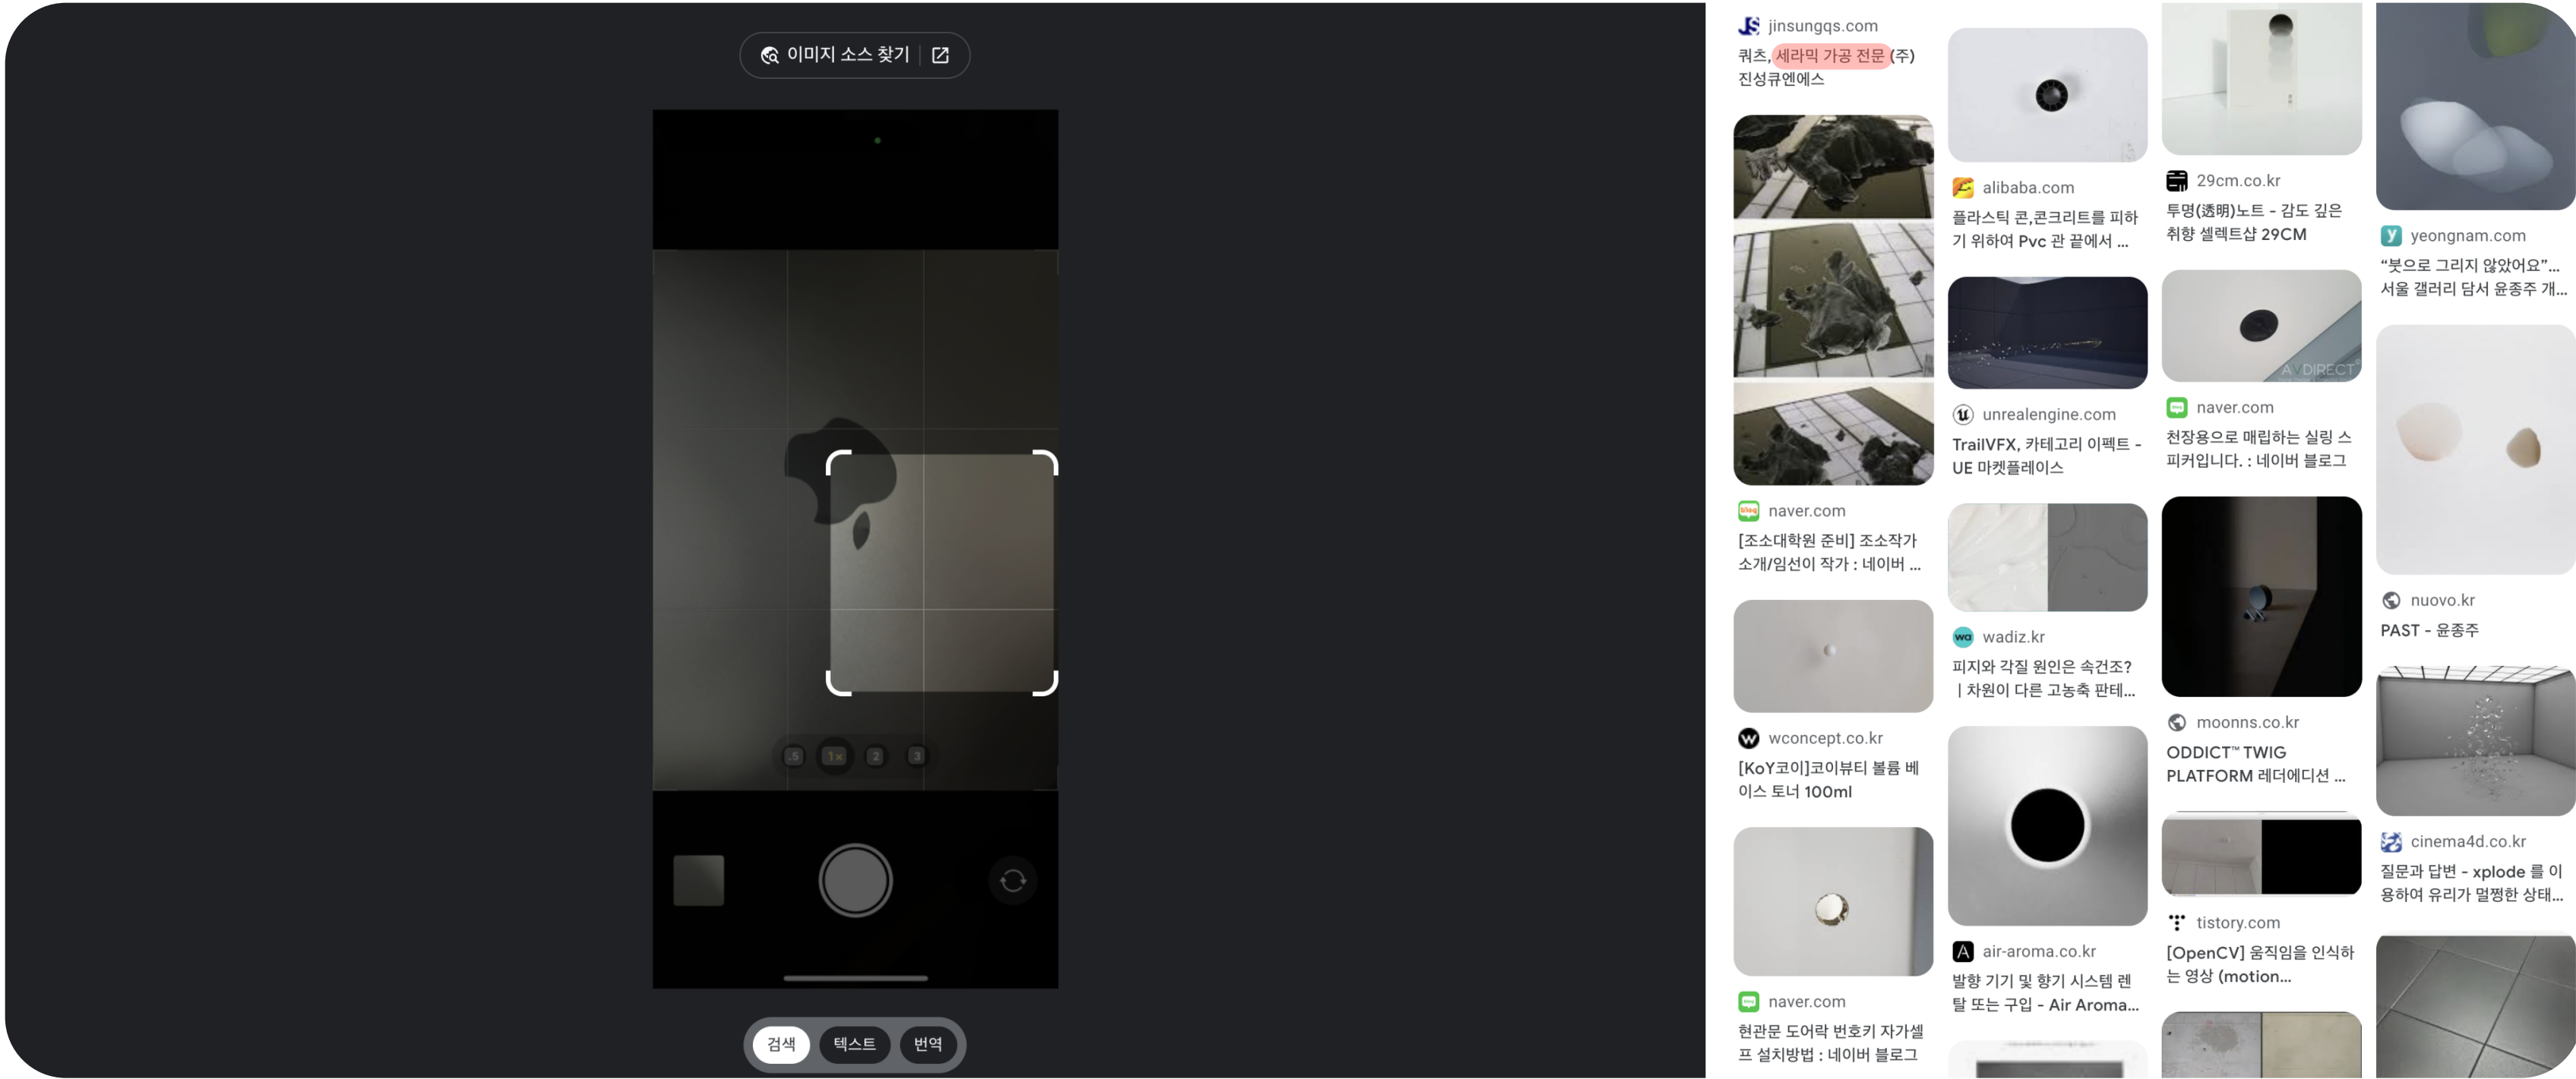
이미지 소스 찾기

.5 1x 2 3

검색 텍스트 번역

jinsungqs.com
쿼츠, 세라믹 가공 전문 (주)진성큐엔에스

naver.com
[조소대학원 준비] 조소작가 소개/임선이 작가 : 네이버 ...

wconcept.co.kr
[KoY코이]코이뷰티 볼륨 베이스 토너 100ml

naver.com
현관문 도어락 번호키 자가셀프 설치방법 : 네이버 블로그

alibaba.com
플라스틱 콘,콘크리트를 피하기 위하여 Pvc 관 끝에서 ...

unrealengine.com
TrailVFX, 카테고리 이펙트 - UE 마켓플레이스

wadiz.kr
피지와 각질 원인은 속건조? | 차원이 다른 고농축 판테...

air-aroma.co.kr
발향 기기 및 향기 시스템 렌탈 또는 구입 - Air Aroma...

29cm.co.kr
투명(透明)노트 - 감도 깊은 취향 셀렉트샵 29CM

A DIRECT

naver.com
천장용으로 매립하는 실링 스피커입니다. : 네이버 블로그

moonns.co.kr
ODDICT™ TWIG PLATFORM 레더에디션 ...

tistory.com
[OpenCV] 움직임을 인식하는 영상 (motion...

yeongnam.com
"붓으로 그리지 않았어요"... 서울 갤러리 담서 윤종주 개...

nuovo.kr
PAST - 윤종주

cinema4d.co.kr
질문과 답변 - xplode 를 이용하여 유리가 멀쩡한 상태...